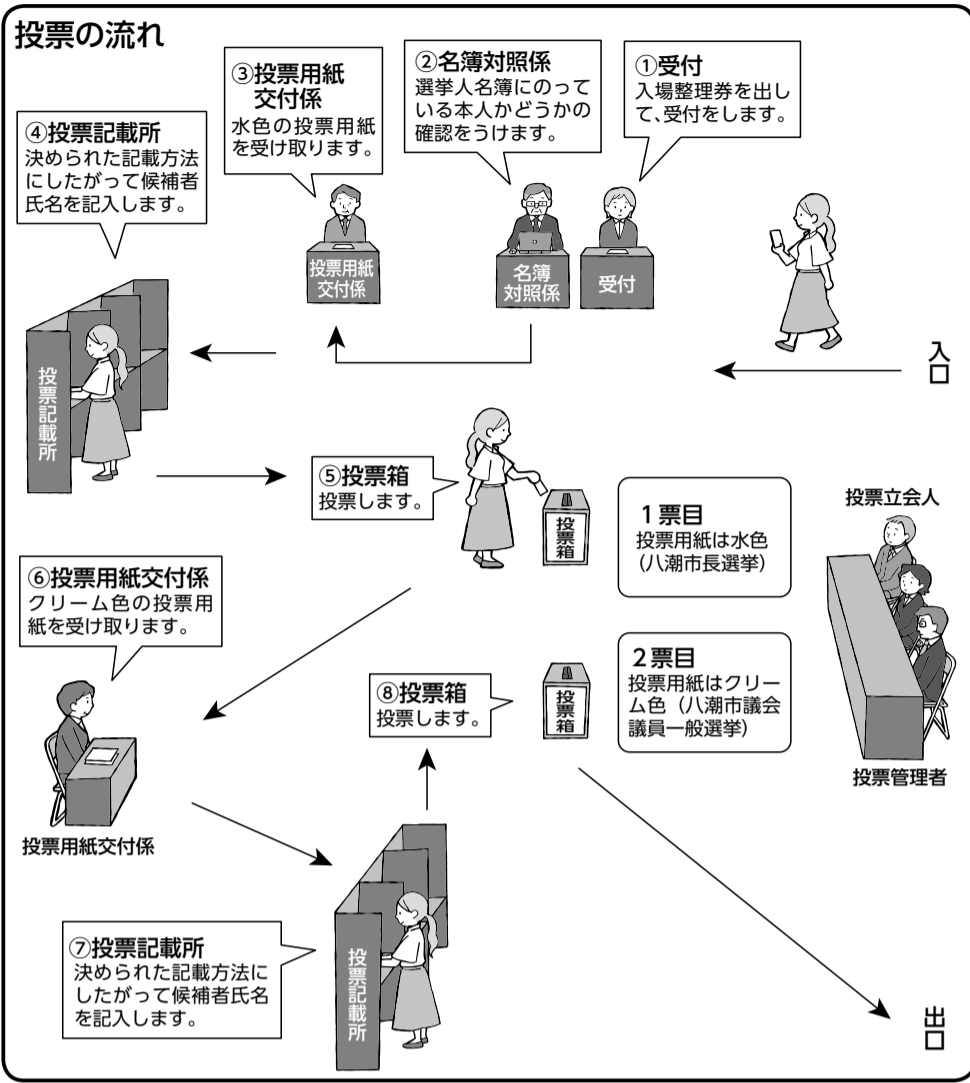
投票の流れ

①受付
入場整理券を出して、受付をします。

②名簿対照係
選挙人名簿にのっている本人かどうかの確認をうけます。

③投票用紙交付係
水色の投票用紙を受け取ります。

④投票記載所
決められた記載方法にしたがって候補者氏名を記入します。

受付

名簿対照係

投票用紙交付係

入口

投票記載所

⑤投票箱
投票します。

投票箱

1票目
投票用紙は水色（八潮市長選挙）

投票立会人

⑥投票用紙交付係
クリーム色の投票用紙を受け取ります。

⑧投票箱
投票します。

投票箱

2票目
投票用紙はクリーム色（八潮市議会議員一般選挙）

投票管理者

投票用紙交付係

⑦投票記載所
決められた記載方法にしたがって候補者氏名を記入します。

投票記載所

出口